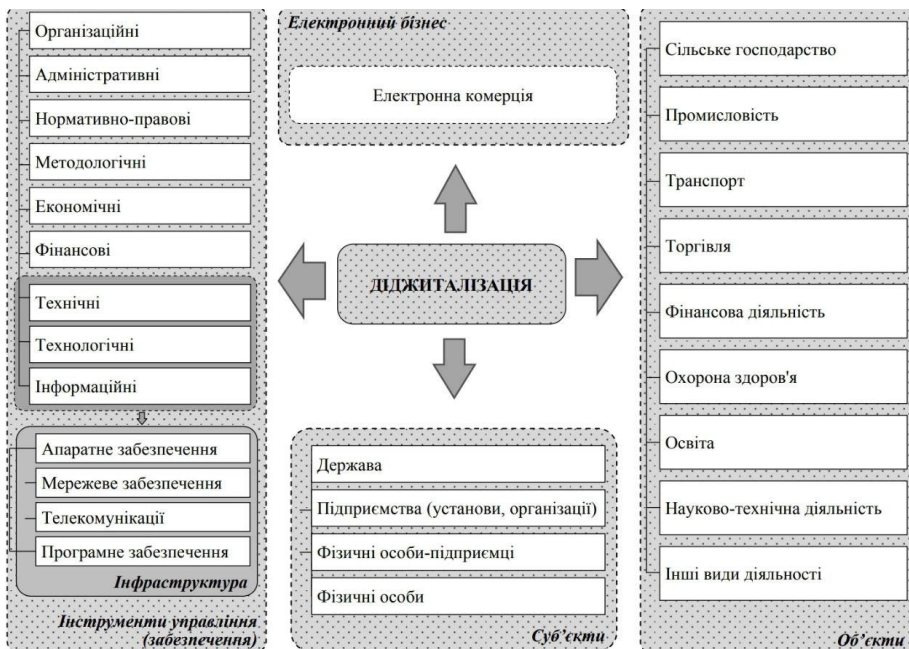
Організаційні

Адміністративні

Нормативно-правові

Методологічні

Економічні

Фінансові

Технічні

Технологічні

Інформаційні

Апаратне забезпечення

Мережеве забезпечення

Телекомунікації

Програмне забезпечення

Інфраструктура

Інструменти управління (забезпечення)

Електронний бізнес

Електронна комерція

ДІДЖИТАЛІЗАЦІЯ

Держава

Підприємства (установи, організації)

Фізичні особи-підприємці

Фізичні особи

Суб'єкти

Сільське господарство

Промисловість

Транспорт

Торгівля

Фінансова діяльність

Охорона здоров'я

Освіта

Науково-технічна діяльність

Інші види діяльності

Об'єкти